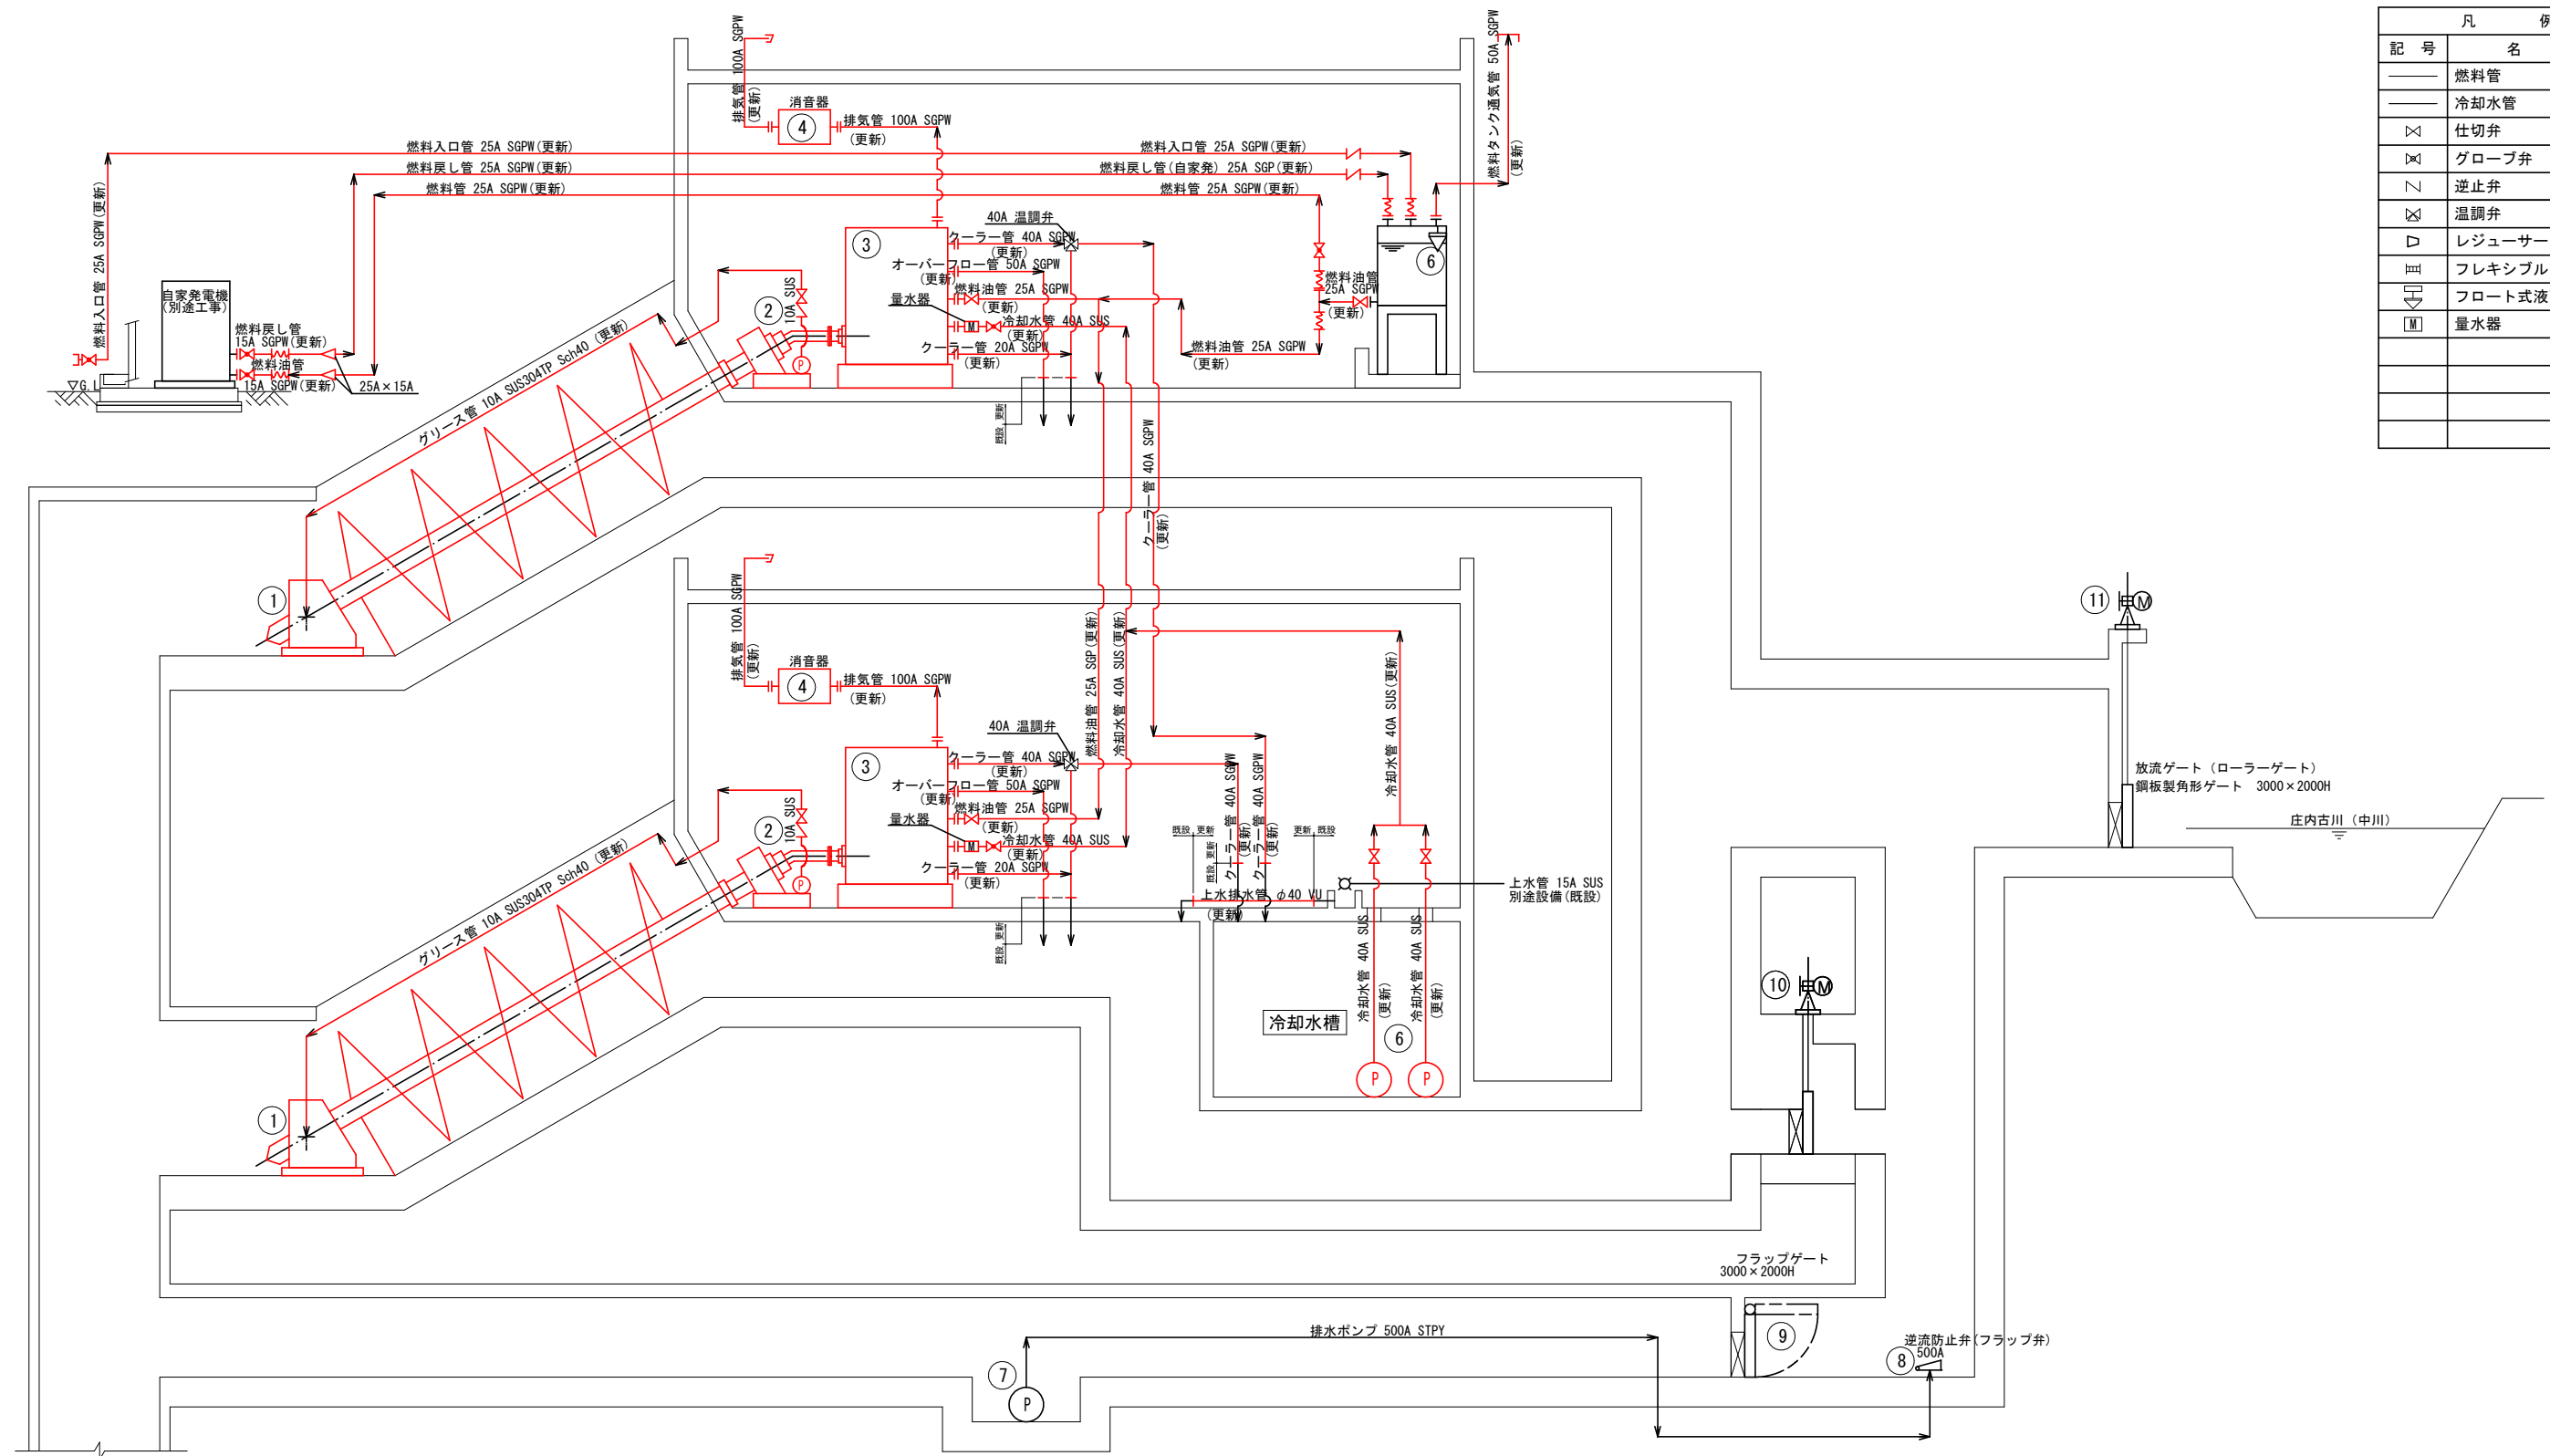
| 凡 | 例 |
|---|---|
| 記 号 | 名 |
| | 燃料管 |
| | 冷却水管 |
| | 仕切弁 |
| | グローブ弁 |
| | 逆止弁 |
| | 温調弁 |
| | レジューサー |
| | フレキシブル |
| | フロート式液 |
| M | 量水器 |

排気管 100A SGPW（更新）
消音器
4
排気管 100A SGPW（更新）
燃料タンク通気管 50A SGPW（更新）
燃料入口管 25A SGPW（更新）
燃料戻し管 25A SGPW（更新）
燃料管 25A SGPW（更新）
燃料入口管 25A SGPW（更新）
燃料戻し管（自家発） 25A SGP（更新）
燃料管 25A SGPW（更新）
燃料入口管 25A SGPW（更新）
自家発電機（別途工事）
燃料戻し管 15A SGPW（更新）
燃料油管 15A SGPW（更新）
25A×15A
G.L
40A 温調弁
3
クーラー管 40A SGPW（更新）
オーバーフロー管 50A SGPW（更新）
量水器
燃料油管 25A SGPW（更新）
冷却水管 40A SUS（更新）
クーラー管 20A SGPW（更新）
2
10A SUS
燃料油管 25A SGPW（更新）
6
燃料油管 25A SGPW（更新）
既設 更新
グリース管 10A SUS304TP Sch40（更新）
1
クーラー管 40A SGPW（更新）
排気管 100A SGPW（更新）
消音器
4
排気管 100A SGPW（更新）
40A 温調弁
3
クーラー管 40A SGPW（更新）
オーバーフロー管 50A SGPW（更新）
量水器
燃料油管 25A SGPW（更新）
冷却水管 40A SUS（更新）
クーラー管 20A SGPW（更新）
2
10A SUS
既設 更新
燃料油管 25A SGP（更新）
冷却水管 40A SUS（更新）
冷却水管 40A SUS（更新）
クーラー管 40A SGPW（更新）
クーラー管 40A SGPW（更新）
既設 更新
更新 既設
既設 更新
上水排水管 φ40 VU（更新）
上水管 15A SUS
別途設備（既設）
冷却水管 40A SUS（更新）
冷却水管 40A SUS（更新）
冷却水槽
6
P
P
グリース管 10A SUS304TP Sch40（更新）
1
11
M
放流ゲート（ローラーゲート）
鋼板製角形ゲート 3000×2000H
庄内古川（中川）
10
M
フラップゲート
3000×2000H
排水ポンプ 500A STPY
7
P
9
逆流防止弁（フラップ弁）
500A
8